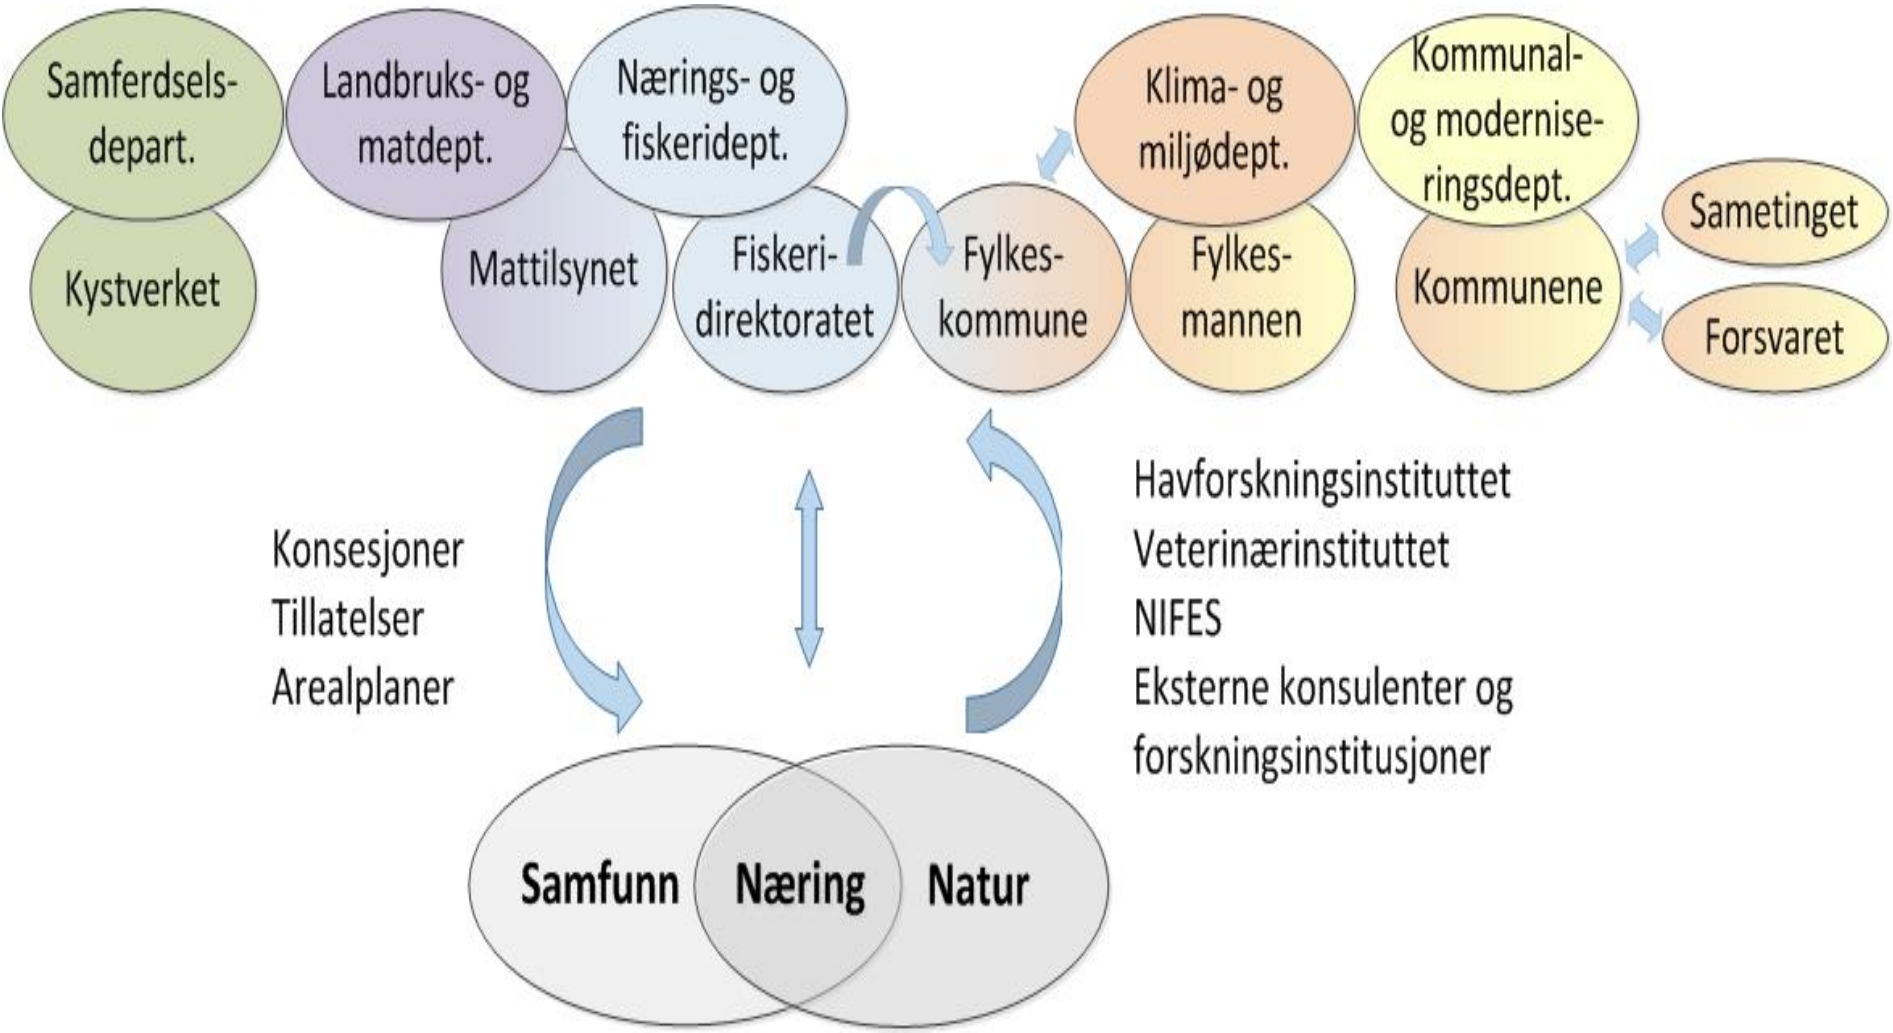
Samferdselsdepart.

Landbruks- og matdept.

Nærings- og fiskeridept.

Klima- og miljødept.

Kommunal- og moderniseringsdept.

Kystverket

Mattilsynet

Fiskeridirektoratet

Fylkeskommune

Fylkesmannen

Kommunene

Sametinget

Forsvaret

Konsesjoner
Tillatelser
Arealplaner

Havforskningsinstituttet
Veterinærinstituttet
NIFES
Eksterne konsulenter og forskningsinstitusjoner

Samfunn

Næring

Natur